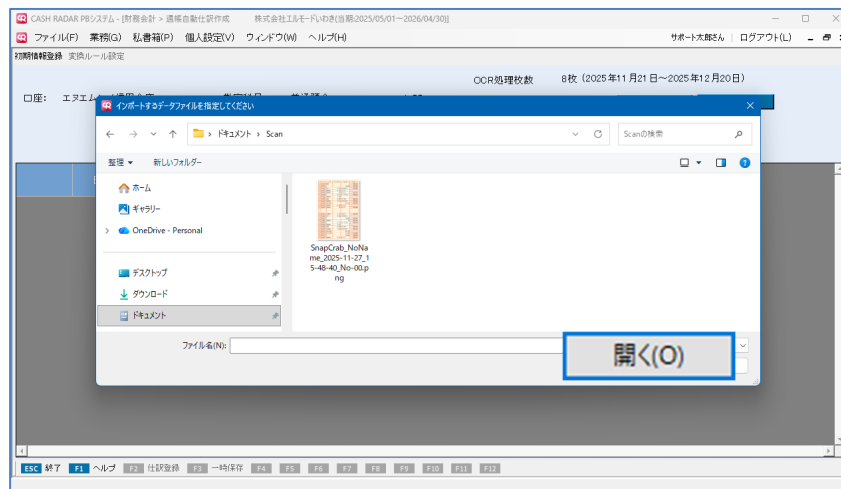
CASH RADAR PBシステム - [財務会計 > 通帳自動仕訳作成　株式会社エルモードいわき(当期:2025/05/01～2026/04/30)]

ファイル(F)　業務(G)　私書箱(P)　個人設定(V)　ウィンドウ(W)　ヘルプ(H)

サポート太郎さん　ログアウト(L)

初期情報登録　変換ルール設定

OCR処理枚数　8枚（2025年11月21日～2025年12月20日）

口座:　エヌエム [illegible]

インポートするデータファイルを指定してください

> ドキュメント > Scan

Scanの検索

整理 ▾　新しいフォルダー

ホーム

ギャラリー

OneDrive - Personal

デスクトップ

ダウンロード

ドキュメント

SnapCrab_NoName_2025-11-27_15-48-40_No-00.png

ファイル名(N):

開く(O)

ESC 終了　F1 ヘルプ　F2 仕訳登録　F3 一時保存　F4　F5　F6　F7　F8　F9　F10　F11　F12